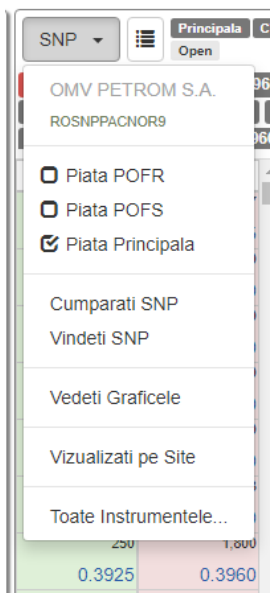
SNP

Principala

Open

OMV PETROM S.A.

ROSNPPACNOR9

Piata POFR

Piata POFS

Piata Principala

Cumparati SNP

Vindeti SNP

Vedeti Graficele

Vizualizati pe Site

Toate Instrumentele...

250 1,800

0.3925 0.3960